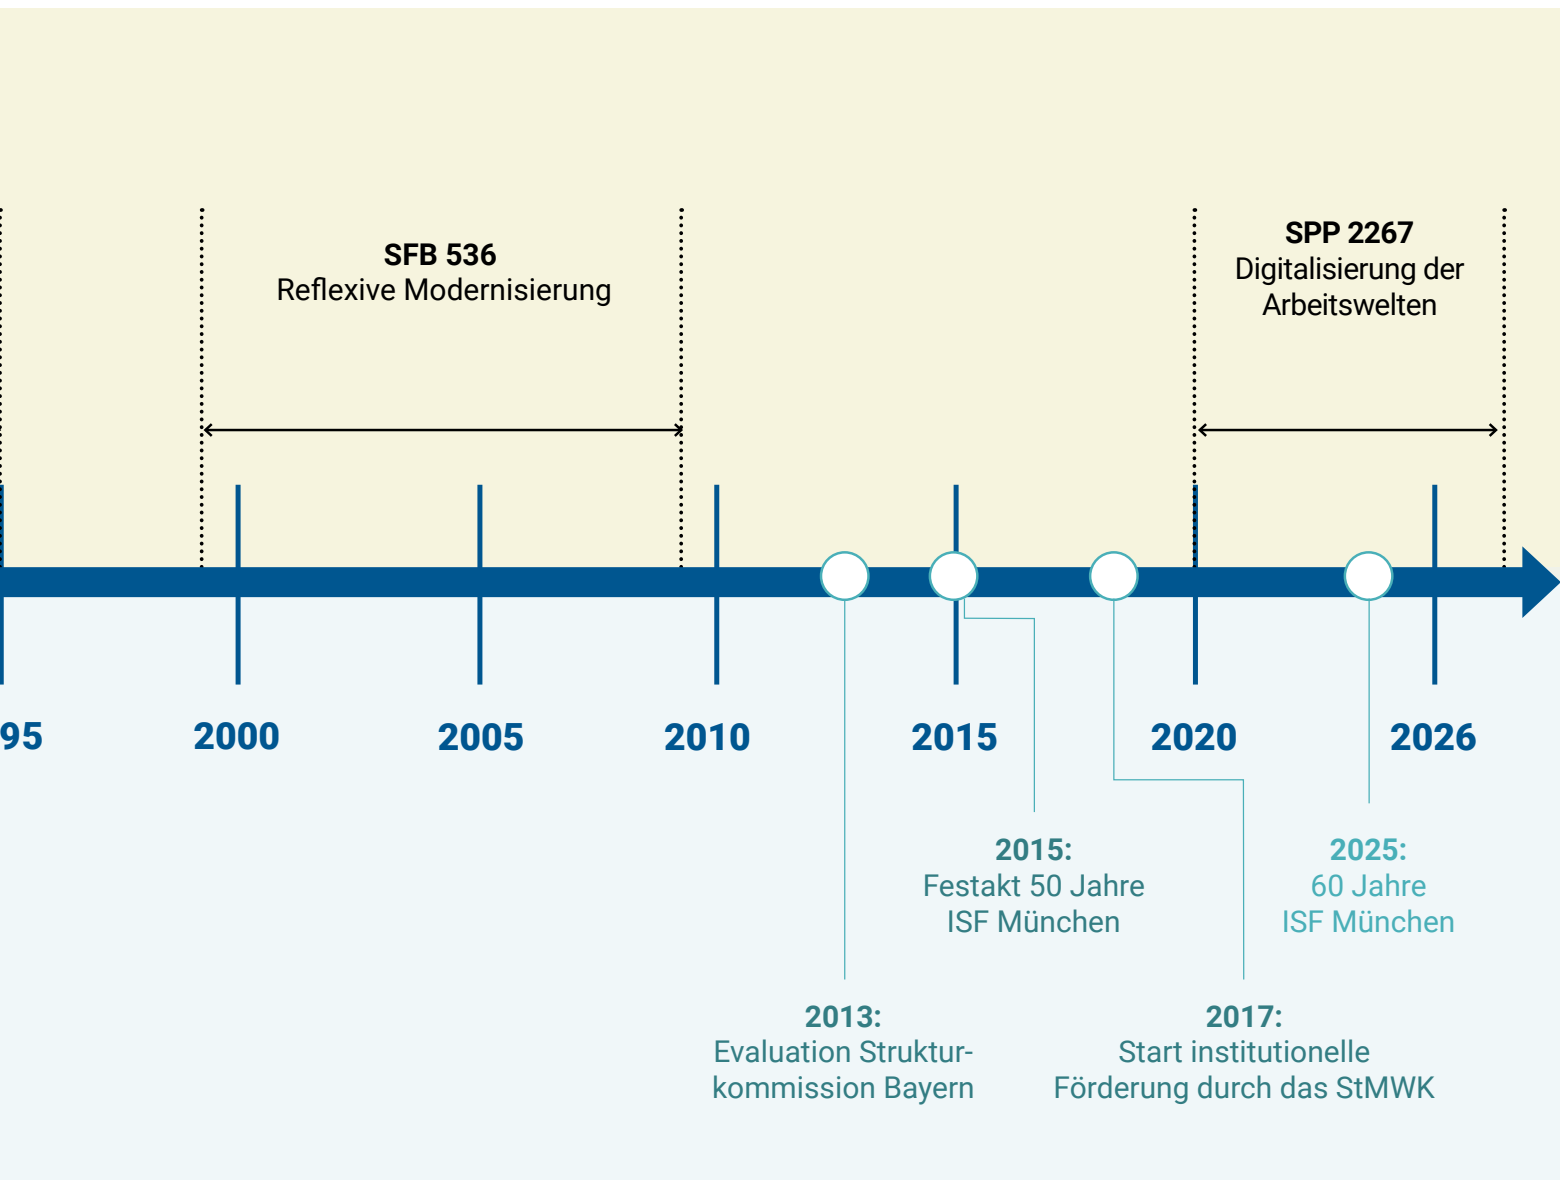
SFB 536
Reflexive Modernisierung

SPP 2267
Digitalisierung der Arbeitswelten

95

2000

2005

2010

2015

2020

2026

2015:
Festakt 50 Jahre ISF München

2025:
60 Jahre ISF München

2013:
Evaluation Strukturkommission Bayern

2017:
Start institutionelle Förderung durch das StMWK